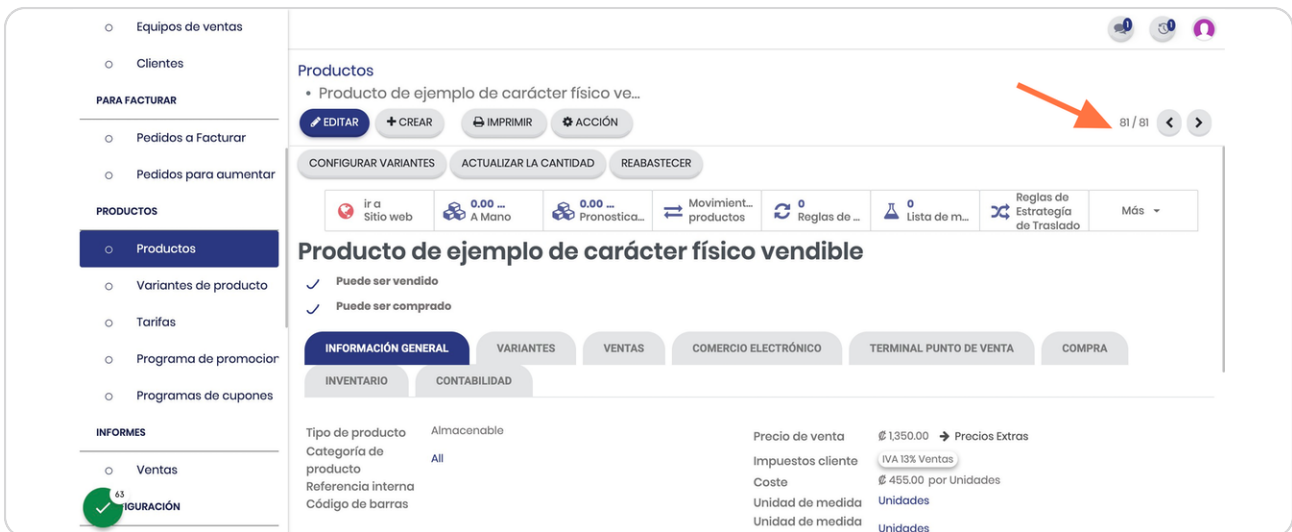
Equipos de ventas
Clientes
PARA FACTURAR
Pedidos a Facturar
Pedidos para aumentar
PRODUCTOS
Productos
Variantes de producto
Tarifas
Programa de promocior
Programas de cupones
INFORMES
Ventas
63
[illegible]IGURACIÓN

1 1

Productos
• Producto de ejemplo de carácter físico ve...

EDITAR
+ CREAR
IMPRIMIR
ACCIÓN
81 / 81

CONFIGURAR VARIANTES
ACTUALIZAR LA CANTIDAD
REABASTECER

ir a Sitio web
0.00 ... A Mano
0.00 ... Pronostica...
Movimient... productos
0 Reglas de ...
0 Lista de m...
Reglas de Estrategia de Traslado
Más

Producto de ejemplo de carácter físico vendible

Puede ser vendido
Puede ser comprado

INFORMACIÓN GENERAL
VARIANTES
VENTAS
COMERCIO ELECTRÓNICO
TERMINAL PUNTO DE VENTA
COMPRA
INVENTARIO
CONTABILIDAD

Tipo de producto Almacenable
Categoría de producto All
Referencia interna
Código de barras

Precio de venta ₡ 1,350.00 → Precios Extras
Impuestos cliente IVA 13% Ventas
Coste ₡ 455.00 por Unidades
Unidad de medida Unidades
Unidad de medida Unidades